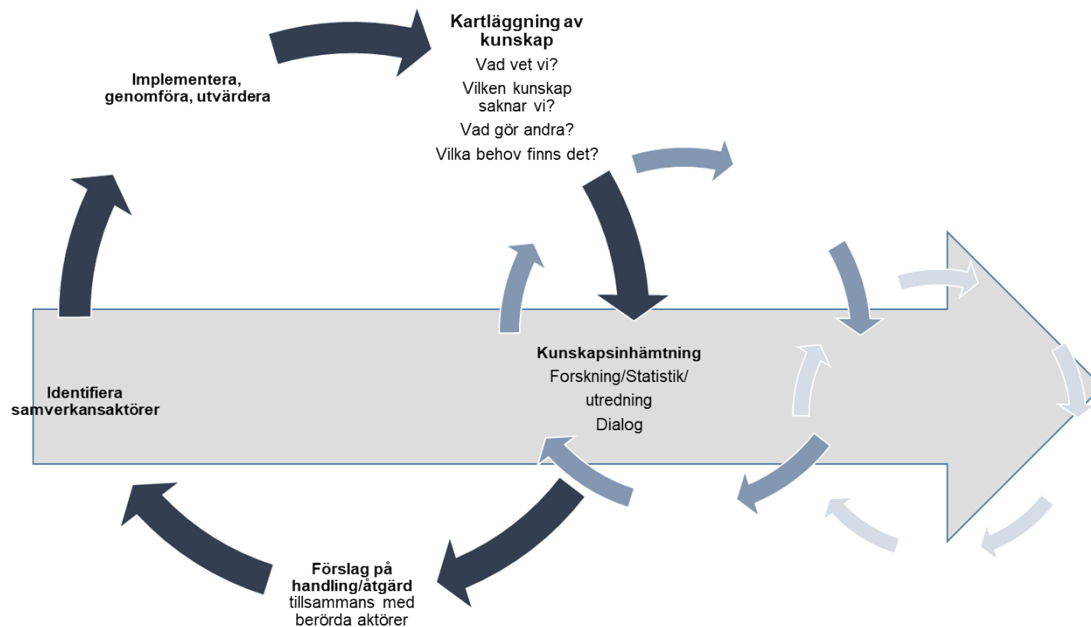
Kartläggning av kunskap
Vad vet vi?
Vilken kunskap saknar vi?
Vad gör andra?
Vilka behov finns det?

Implementera, genomföra, utvärdera

Identifiera samverkansaktörer

Kunskapsinhämtning
Forskning/Statistik/ utredning
Dialog

Förslag på handling/åtgärd
tillsammans med berörda aktörer